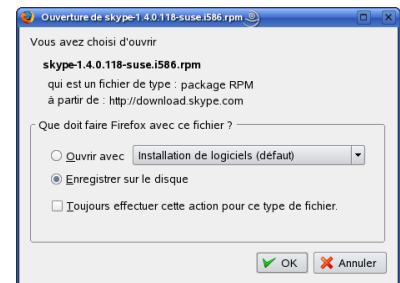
Ouverture de skype-1.4.0.118-suse.i586.rpm

Vous avez choisi d'ouvrir

skype-1.4.0.118-suse.i586.rpm

qui est un fichier de type : package RPM
à partir de : http://download.skype.com

Que doit faire Firefox avec ce fichier ?

Ouvrir avec Installation de logiciels (défaut)

Enregistrer sur le disque

Toujours effectuer cette action pour ce type de fichier.

OK Annuler